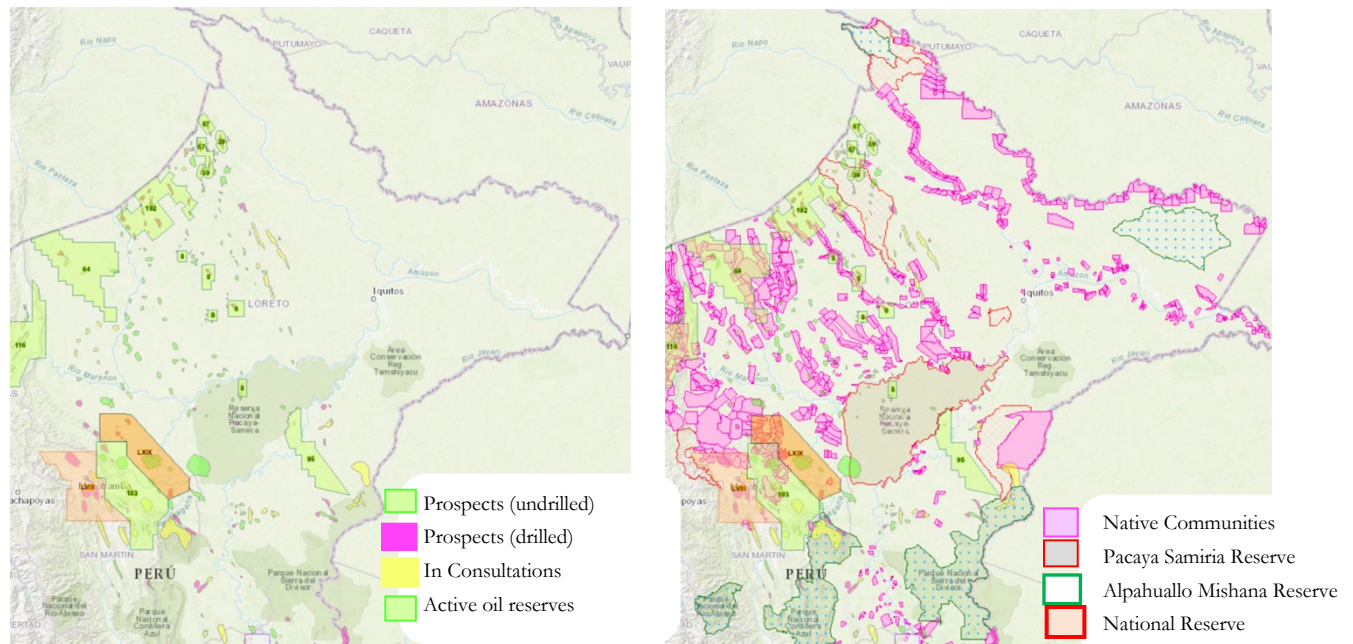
PUTUMAYO
CAQUETA
Rio Napo
Rio Apaporis
VAUP
AMAZONAS
Rio Caqueta
Rio Pastaza
67
39
67
39
192
64
8
8
8
LORETO
Iquitos
Amazon
116
Area Conservacion Reg Tamshiyacu
Rio Marañon
Rio Javari
8
Reserva Nacional Pacaya-Samiria
LXIX
95
Moyobamba
103
achapoyas
SAN MARTIN
PERÚ
Parque Nacional Sierra del Divisor
Parque Nacional del Rio Abiseo
Parque Nacional Cordillera Azul
ERTAD

Prospects (undrilled)
Prospects (drilled)
In Consultations
Active oil reserves

PUTUMAYO
CAQUETA
Rio Napo
Rio Apaporis
VAU
AMAZONAS
Rio Caqueta
Rio Pastaza
67
39
67
39
192
8
8
Iquitos
Amazon
116
Area Conservacion Reg Tamshiyacu
Rio Marañon
Rio Javari
8
Reserva Nacional Pacaya-Samiria
LXIX
95
103
apoyas
PERÚ
Parque Nacional Sierra del Divisor
Parque Nacional Cordillera Azul

Native Communities
Pacaya Samiria Reserve
Alpahuallo Mishana Reserve
National Reserve